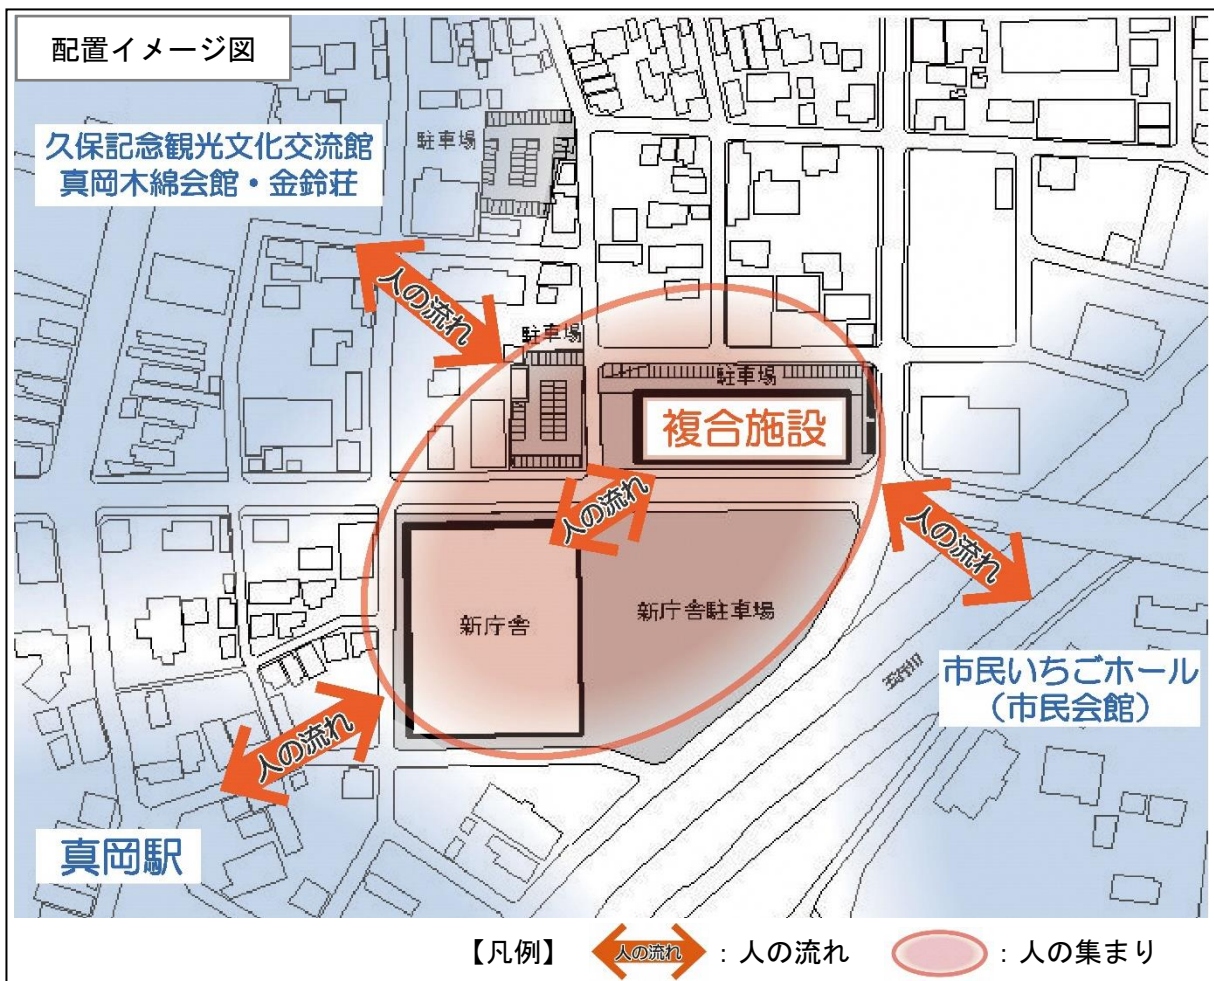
配置イメージ図

久保記念観光文化交流館
真岡木綿会館・金鈴荘

駐車場

人の流れ

駐車場

駐車場

複合施設

人の流れ

人の流れ

新庁舎

新庁舎駐車場

市民いちごホール
（市民会館）

人の流れ

真岡駅

【凡例】 人の流れ ：人の流れ ：人の集まり